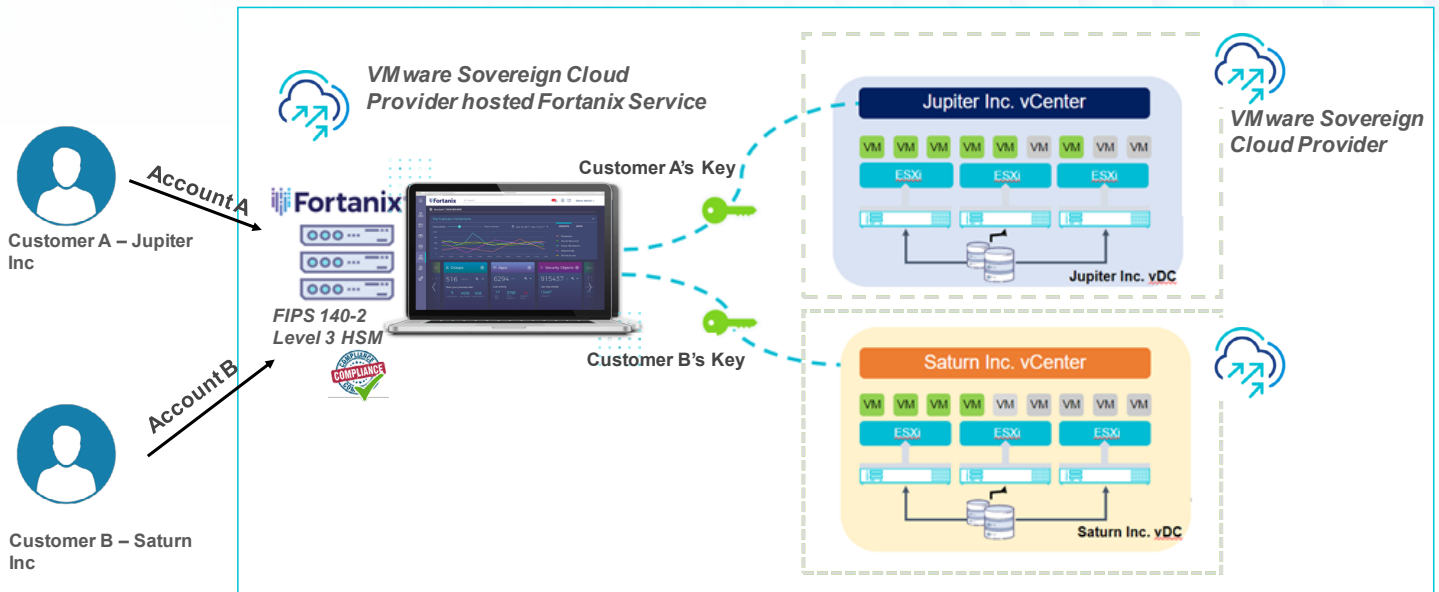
VMware Sovereign Cloud Provider hosted Fortanix Service

Account A

Customer A – Jupiter Inc

Fortanix

FIPS 140-2 Level 3 HSM

COMPLIANCE

Account B

Customer B – Saturn Inc

Customer A's Key

Customer B's Key

Jupiter Inc. vCenter

VM VM VM VM VM VM VM VM VM

ESXi ESXi ESXi

Jupiter Inc. vDC

VMware Sovereign Cloud Provider

Saturn Inc. vCenter

VM VM VM VM VM VM VM VM VM

ESXi ESXi ESXi

Saturn Inc. vDC